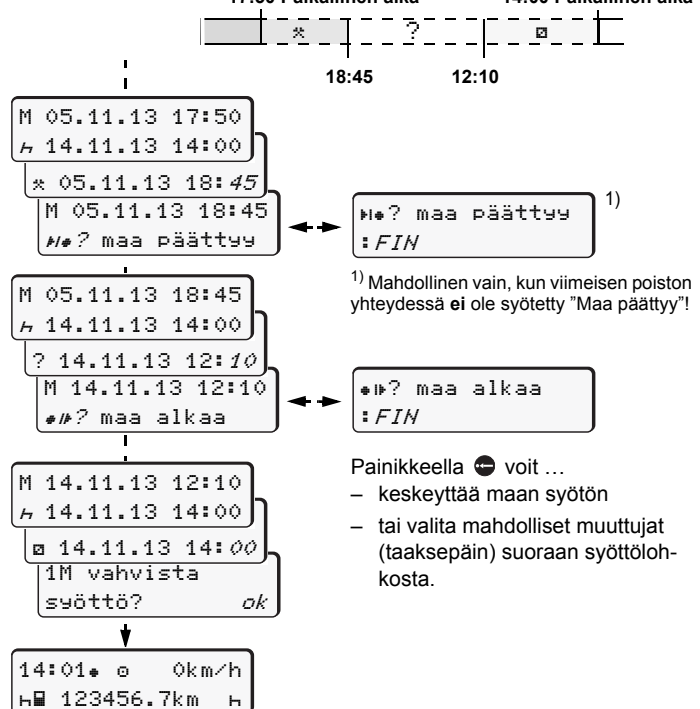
17:50 Paikallinen aika

14:00 Paikallinen aika

18:45

12:10

M 05.11.13 17:50
14.11.13 14:00

05.11.13 18:45

M 05.11.13 18:45
? maa päättyy

? maa päättyy
:FIN

1)

1) Mahdollinen vain, kun viimeisen poiston yhteydessä **ei** ole syötetty "Maa päättyy"!

M 05.11.13 18:45
14.11.13 14:00

? 14.11.13 12:10

M 14.11.13 12:10
? maa alkaa

? maa alkaa
:FIN

M 14.11.13 12:10
14.11.13 14:00

14.11.13 14:00

1M vahvista
syöttö? ok

Painikkeella voit …

– keskeyttää maan syötön

– tai valita mahdolliset muuttujat (taaksepäin) suoraan syöttölohkosta.

14:01 0km/h
123456.7km